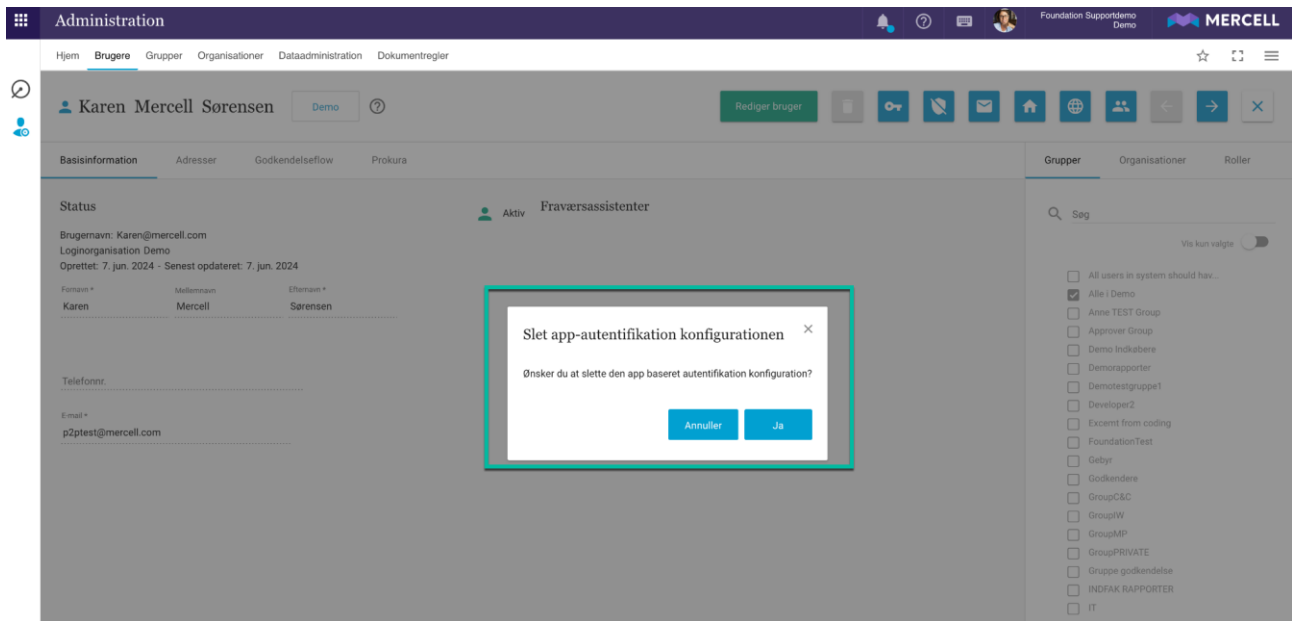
Administration

Foundation Supportdemo
Demo

MERCELL

Hjem Brugere Grupper Organisationer Dataadministration Dokumentregler

Karen Mercell Sørensen

Demo

Rediger bruger

Basisinformation Adresser Godkendelseflow Prokura

Grupper Organisationer Roller

Status

Aktiv

Fraværsassistenter

Brugernavn: Karen@mercell.com
Loginorganisation Demo
Oprettet: 7. jun. 2024 - Senest opdateret: 7. jun. 2024

Fornavn *
Karen

Mellemnavn
Mercell

Efternavn *
Sørensen

Telefonnr.

E-mail *
p2ptest@mercell.com

Søg

Vis kun valgte

All users in system should hav...
Alle i Demo
Anne TEST Group
Approver Group
Demo Indkøbere
Demorapporter
Demotestgruppe1
Developer2
Excemt from coding
FoundationTest
Gebyr
Godkendere
GroupC&C
GroupIW
GroupMP
GroupPRIVATE
Gruppe godkendelse
INDFAK RAPPORTER
IT

Slet app-autentifikation konfigurationen

Ønsker du at slette den app baseret autentifikation konfiguration?

Annuller

Ja